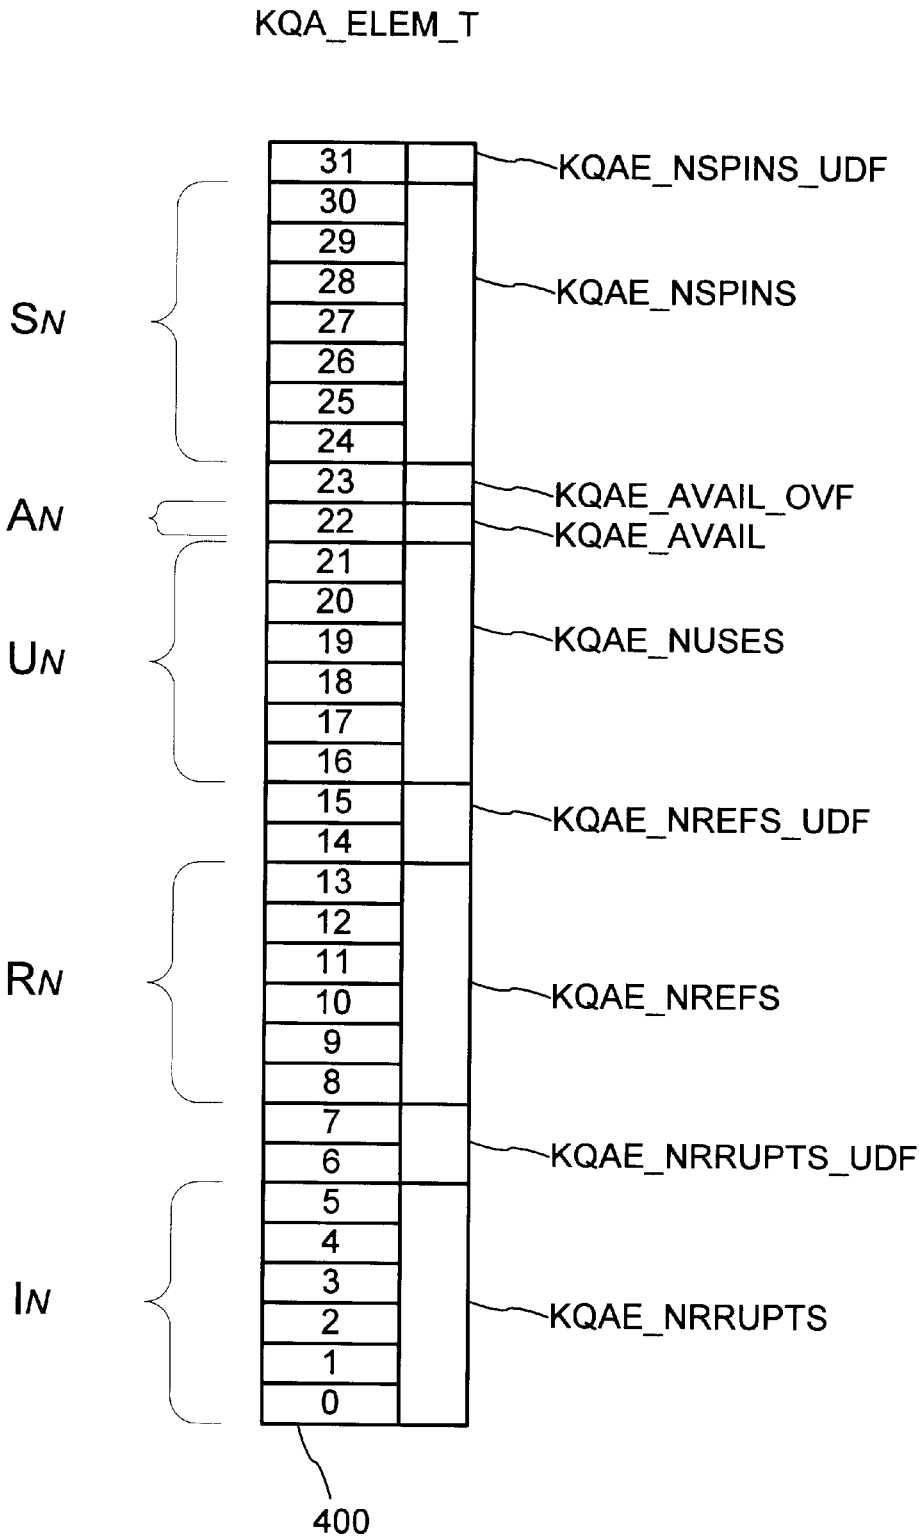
KQA_ELEM_T

31
30
29
28
27
26
25
24
23
22
21
20
19
18
17
16
15
14
13
12
11
10
9
8
7
6
5
4
3
2
1
0

KQAE_NSPINS_UDF
SN
KQAE_NSPINS
KQAE_AVAIL_OVF
AN
KQAE_AVAIL
UN
KQAE_NUSES
KQAE_NREFS_UDF
RN
KQAE_NREFS
KQAE_NRRUPTS_UDF
IN
KQAE_NRRUPTS

400